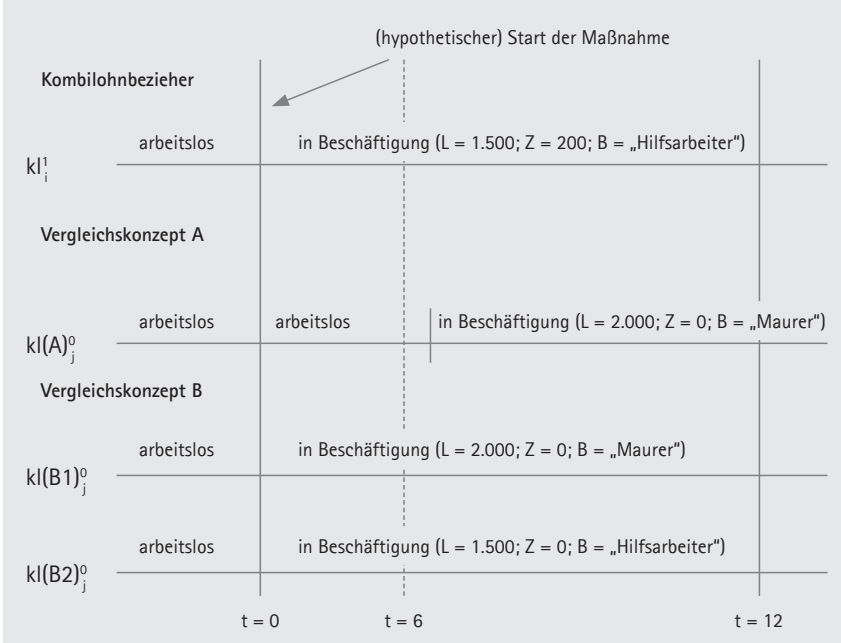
(hypothetischer) Start der Maßnahme

Kombilohnbezieher

arbeitslos in Beschäftigung (L = 1.500; Z = 200; B = „Hilfsarbeiter")

$kl_i^1$

Vergleichskonzept A

arbeitslos arbeitslos in Beschäftigung (L = 2.000; Z = 0; B = „Maurer")

$kl(A)_j^0$

Vergleichskonzept B

arbeitslos in Beschäftigung (L = 2.000; Z = 0; B = „Maurer")

$kl(B1)_j^0$

arbeitslos in Beschäftigung (L = 1.500; Z = 0; B = „Hilfsarbeiter")

$kl(B2)_j^0$

t = 0 t = 6 t = 12